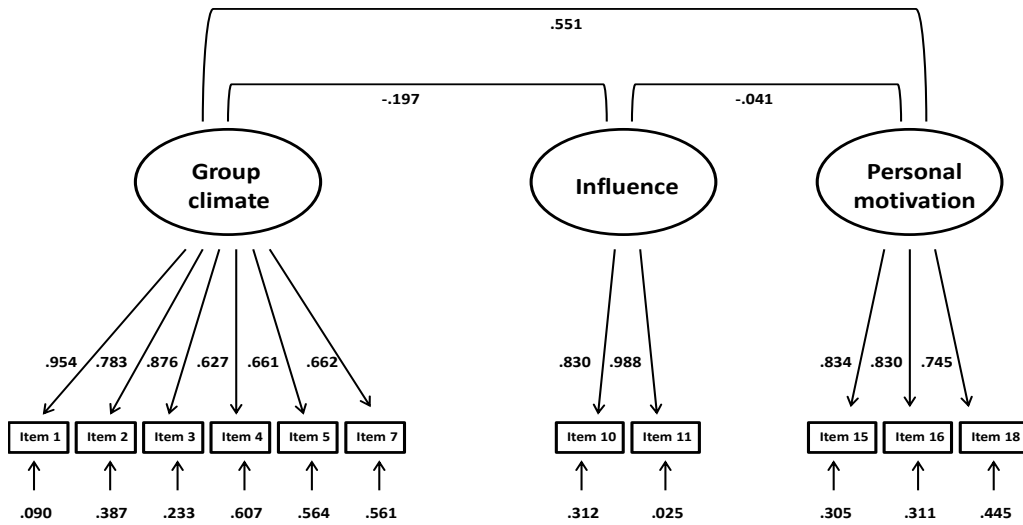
.551

-.197

-.041

Group climate

Influence

Personal motivation

.954 .783 .876 .627 .661 .662

.830 .988

.834 .830 .745

Item 1 Item 2 Item 3 Item 4 Item 5 Item 7

Item 10 Item 11

Item 15 Item 16 Item 18

.090 .387 .233 .607 .564 .561

.312 .025

.305 .311 .445